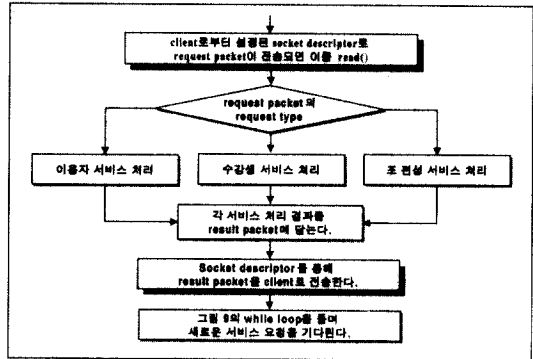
client로부터 설정된 socket descriptor로 request packet이 전송되면 이를 read()

request packet 의 request type

이용자 서비스 처리

수강생 서비스 처리

포 편성 서비스 처리

각 서비스 처리 결과를 result packet에 담는다.

Socket descriptor 를 통해 result packet을 client로 전송한다.

그림 9의 while loop을 통해 새로운 서비스 요청을 기다린다.